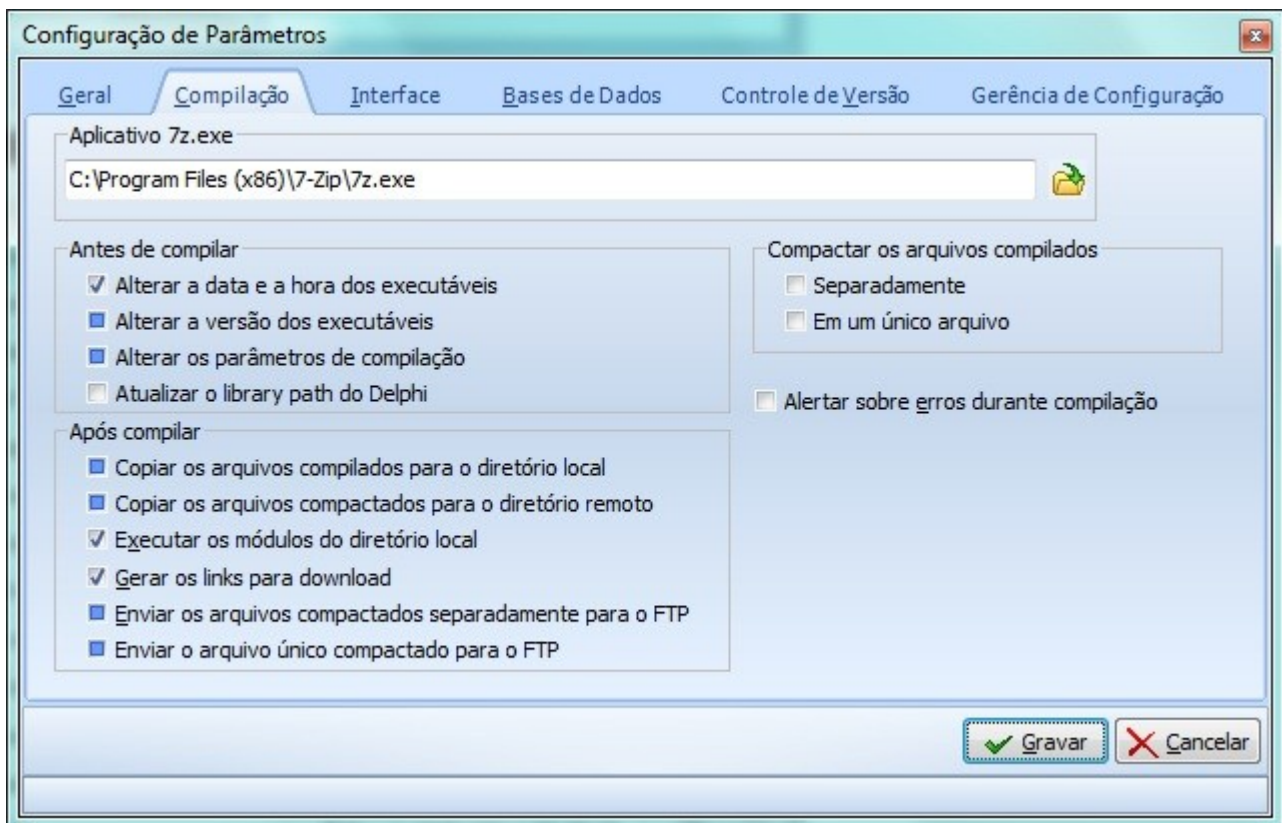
Configuração de Parâmetros

Geral Compilação Interface Bases de Dados Controle de Versão Gerência de Configuração

Aplicativo 7z.exe

C:\Program Files (x86)\7-Zip\7z.exe

Antes de compilar

Alterar a data e a hora dos executáveis

Alterar a versão dos executáveis

Alterar os parâmetros de compilação

Atualizar o library path do Delphi

Após compilar

Copiar os arquivos compilados para o diretório local

Copiar os arquivos compactados para o diretório remoto

Executar os módulos do diretório local

Gerar os links para download

Enviar os arquivos compactados separadamente para o FTP

Enviar o arquivo único compactado para o FTP

Compactar os arquivos compilados

Separadamente

Em um único arquivo

Alertar sobre erros durante compilação

Gravar Cancelar